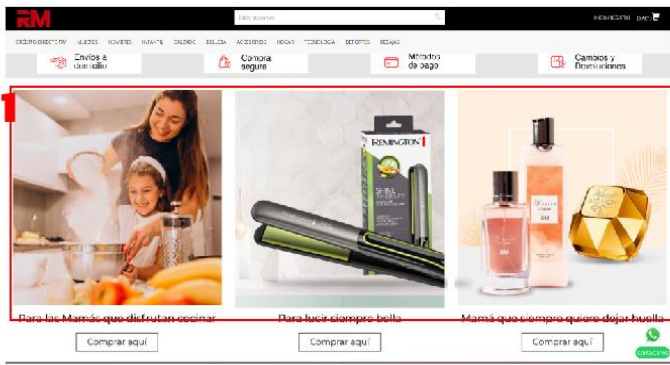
RM

Estoy buscando

INICIAR SESIÓN (0)

CRÉDITO DIRECTO RM MUJERES HOMBRES INFANTIL CALZADO BOLSOS ACCESORIOS HOGAR TECNOLOGÍA DEPORTES REGALOS

Envíos a domicilio

Compra segura

Métodos de pago

Cambios y Devoluciones

1

REMINGTON

RM

Para las Mamás que disfrutan cocinar

Comprar aquí

Para lucir siempre bella

Comprar aquí

Mamá que siempre quiere dejar huella

Comprar aquí

Contáctanos